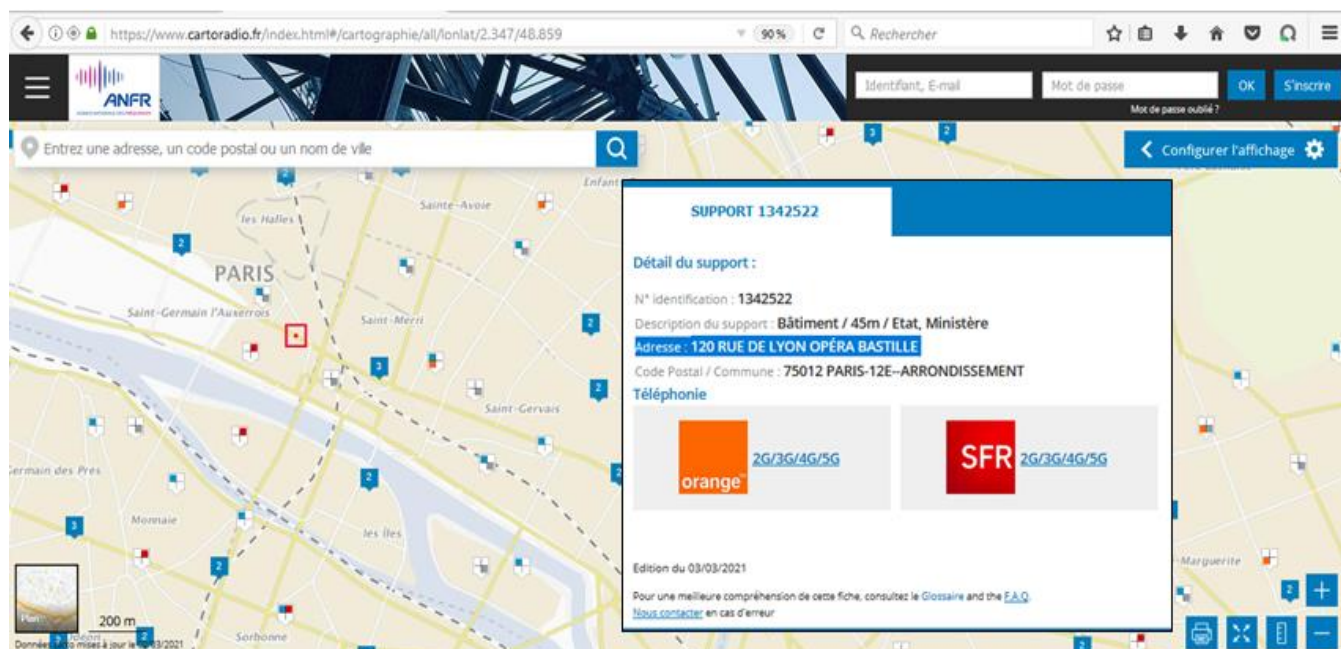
https://www.cartoradio.fr/index.html#/cartographie/all/lonlat/2.347/48.859

90%

Rechercher

ANFR

Identifiant, E-mail

Mot de passe

OK

S'inscrire

Mot de passe oublié ?

Entrez une adresse, un code postal ou un nom de ville

Configurer l'affichage

les Halles

Sainte-Avoie

Enfant

PARIS

Saint-Germain l'Auxerrois

Saint-Merri

Saint-Gervais

Germain des Prés

Monnaie

les Îles

Sorbonne

Marguerite

200 m

Plan

Données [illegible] mises à jour le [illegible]03/2021

SUPPORT 1342522

Détail du support :

N° identification : 1342522

Description du support : Bâtiment / 45m / Etat, Ministère

Adresse : 120 RUE DE LYON OPÉRA BASTILLE

Code Postal / Commune : 75012 PARIS-12E--ARRONDISSEMENT

Téléphonie

orange

2G/3G/4G/5G

SFR

2G/3G/4G/5G

Edition du 03/03/2021

Pour une meilleure compréhension de cette fiche, consultez le Glossaire and the F.A.Q.

Nous contacter en cas d'erreur